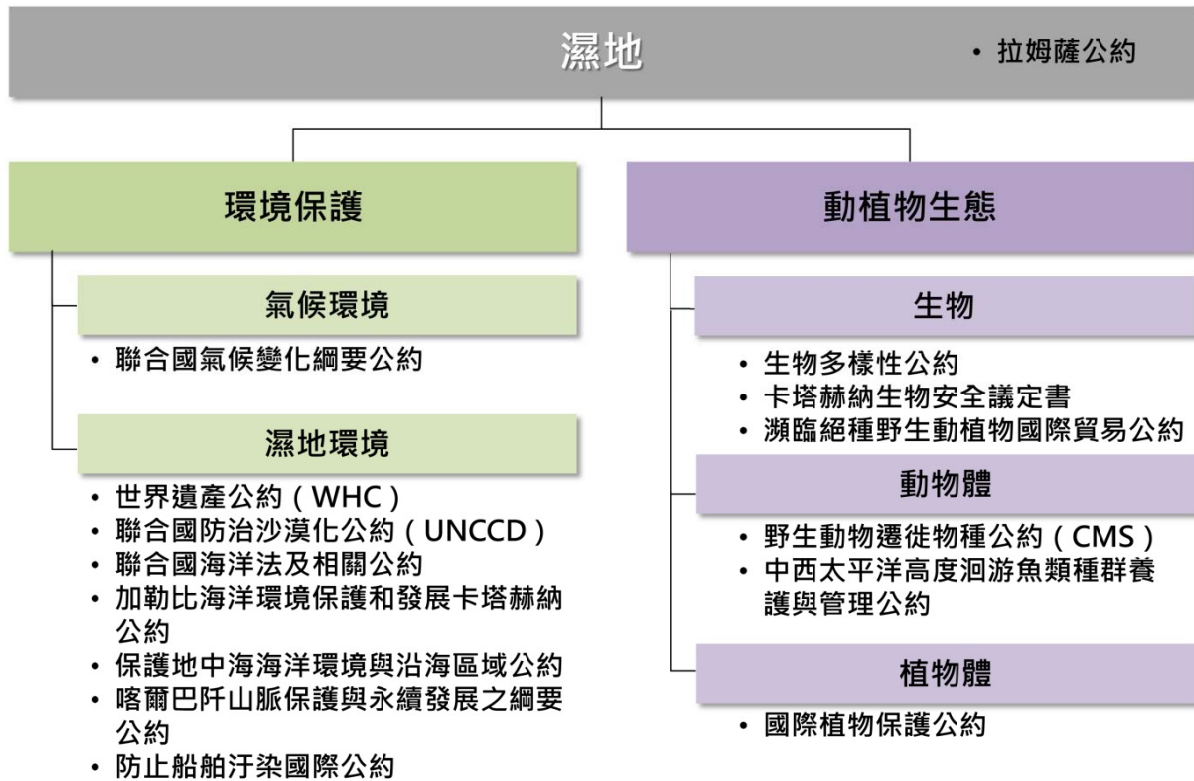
濕地

• 拉姆薩公約

環境保護

氣候環境

• 聯合國氣候變化綱要公約

濕地環境

• 世界遺產公約（WHC）
• 聯合國防治沙漠化公約（UNCCD）
• 聯合國海洋法及相關公約
• 加勒比海洋環境保護和發展卡塔赫納公約
• 保護地中海海洋環境與沿海區域公約
• 喀爾巴阡山脈保護與永續發展之綱要公約
• 防止船舶汙染國際公約

動植物生態

生物

• 生物多樣性公約
• 卡塔赫納生物安全議定書
• 瀕臨絕種野生動植物國際貿易公約

動物體

• 野生動物遷徙物種公約（CMS）
• 中西太平洋高度洄游魚類種群養護與管理公約

植物體

• 國際植物保護公約